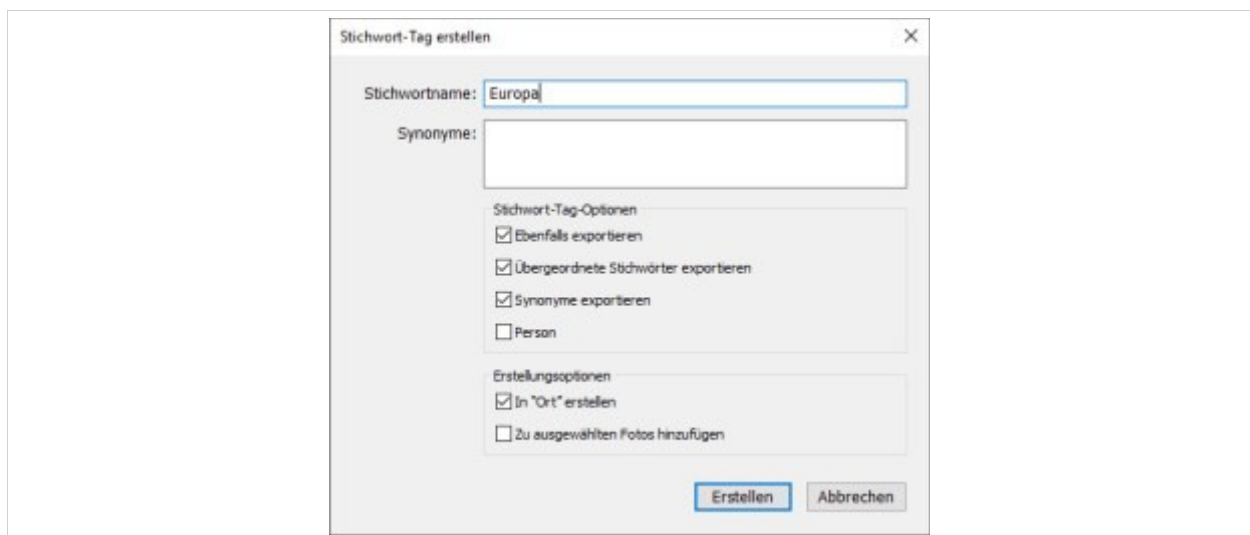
Stichwort-Tag erstellen

×

Stichwortname: Europa

Synonyme:

Stichwort-Tag-Optionen

☑ Ebenfalls exportieren

☑ Übergeordnete Stichwörter exportieren

☑ Synonyme exportieren

☐ Person

Erstellungsoptionen

☑ In "Ort" erstellen

☐ Zu ausgewählten Fotos hinzufügen

Erstellen

Abbrechen